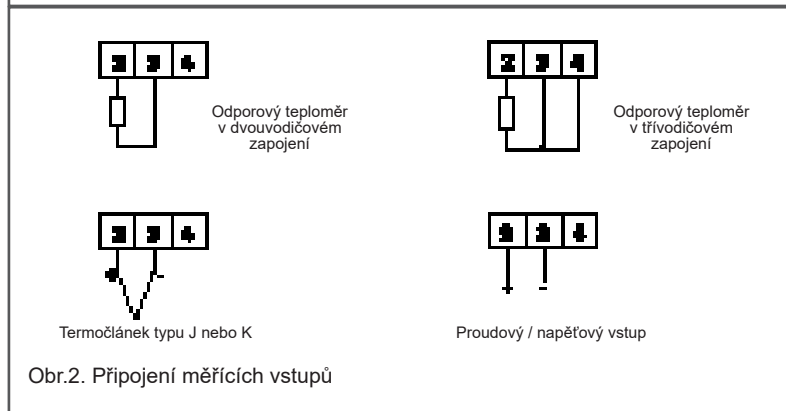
2 3 4

Odporový teploměr v dvouvodičovém zapojení

2 3 4

Odporový teploměr v třívodičovém zapojení

2 3 4

+ -

Termočlánek typu J nebo K

2 3 4

+ -

Proudový / napěťový vstup

Obr.2. Připojení měřících vstupů